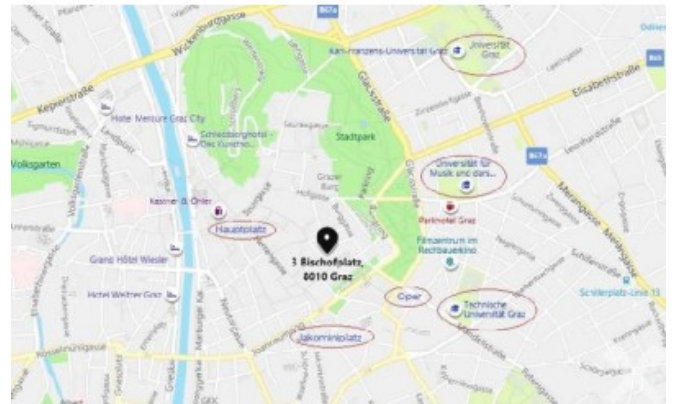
B67a
Wickenburggasse
Karl-Franzens-Universität Graz
Universität Graz
Odilien
B65
Keplerstraße
Glacisstraße
Elisabethstraße
Hotel Mercure Graz City
Schlossberghotel - Das Kunsthotel
Stadtpark
Volksgarten
Universität für Musik und dars...
B67a
Kastner & Öhler
Parkhotel Graz
Hauptplatz
Filmzentrum im Rechbauerkino
3 Bischofplatz
8010 Graz
Grand Hotel Wiesler
Hotel Weitzer Graz
Oper
Technische Universität Graz
Schillerplatz-Linie 13
Jakominiplatz
Keesgasse